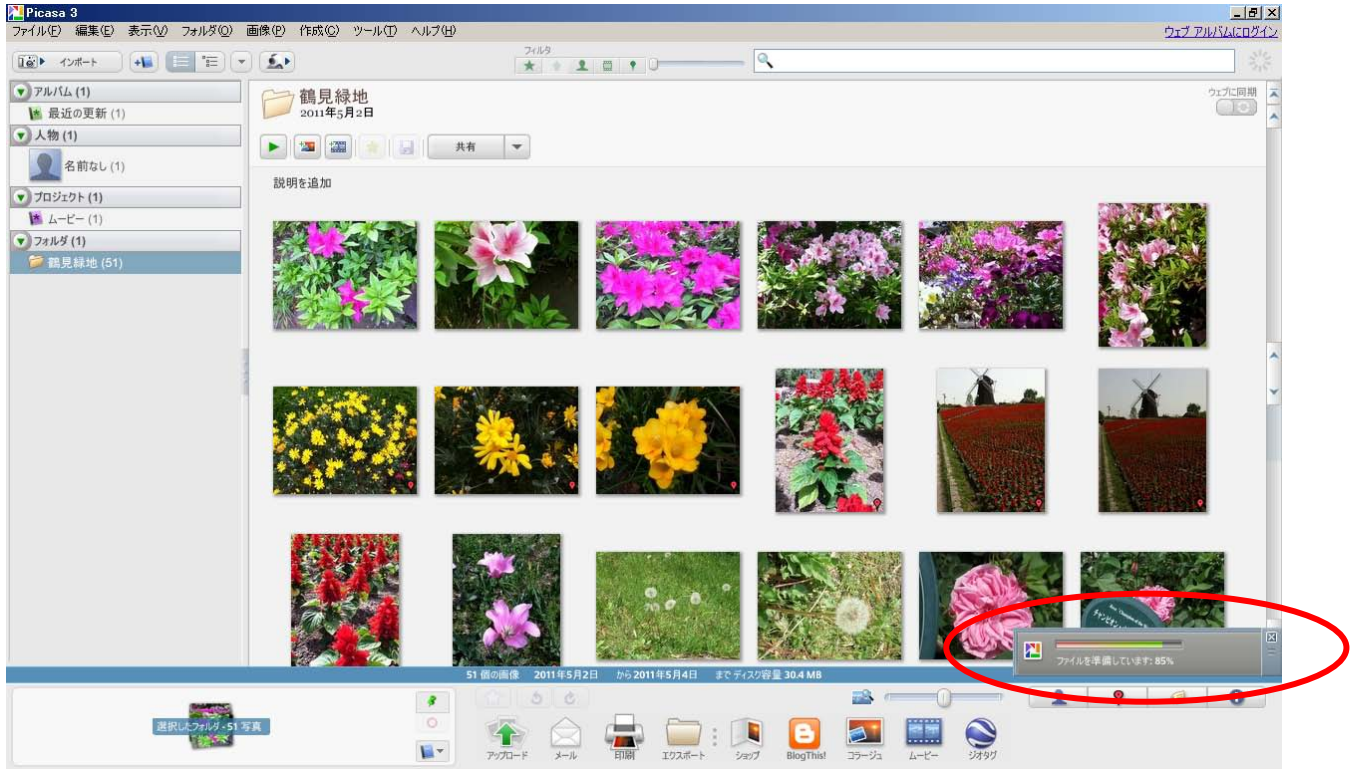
Picasa 3
ファイル(F) 編集(E) 表示(V) フォルダ(O) 画像(P) 作成(C) ツール(T) ヘルプ(H)
ウェブ アルバムにログイン
インポート
フィルタ
アルバム (1)
最近の更新 (1)
人物 (1)
名前なし (1)
プロジェクト (1)
ムービー (1)
フォルダ (1)
鶴見緑地 (51)
鶴見緑地
2011年5月2日
ウェブに同期
共有
説明を追加
ファイルを準備しています: 85%
51 個の画像 2011年5月2日 から 2011年5月4日 まで ディスク容量 30.4 MB
選択したフォルダ - 51 写真
アップロード
メール
印刷
エクスポート
ショップ
BlogThis!
コラージュ
ムービー
ジオタグ